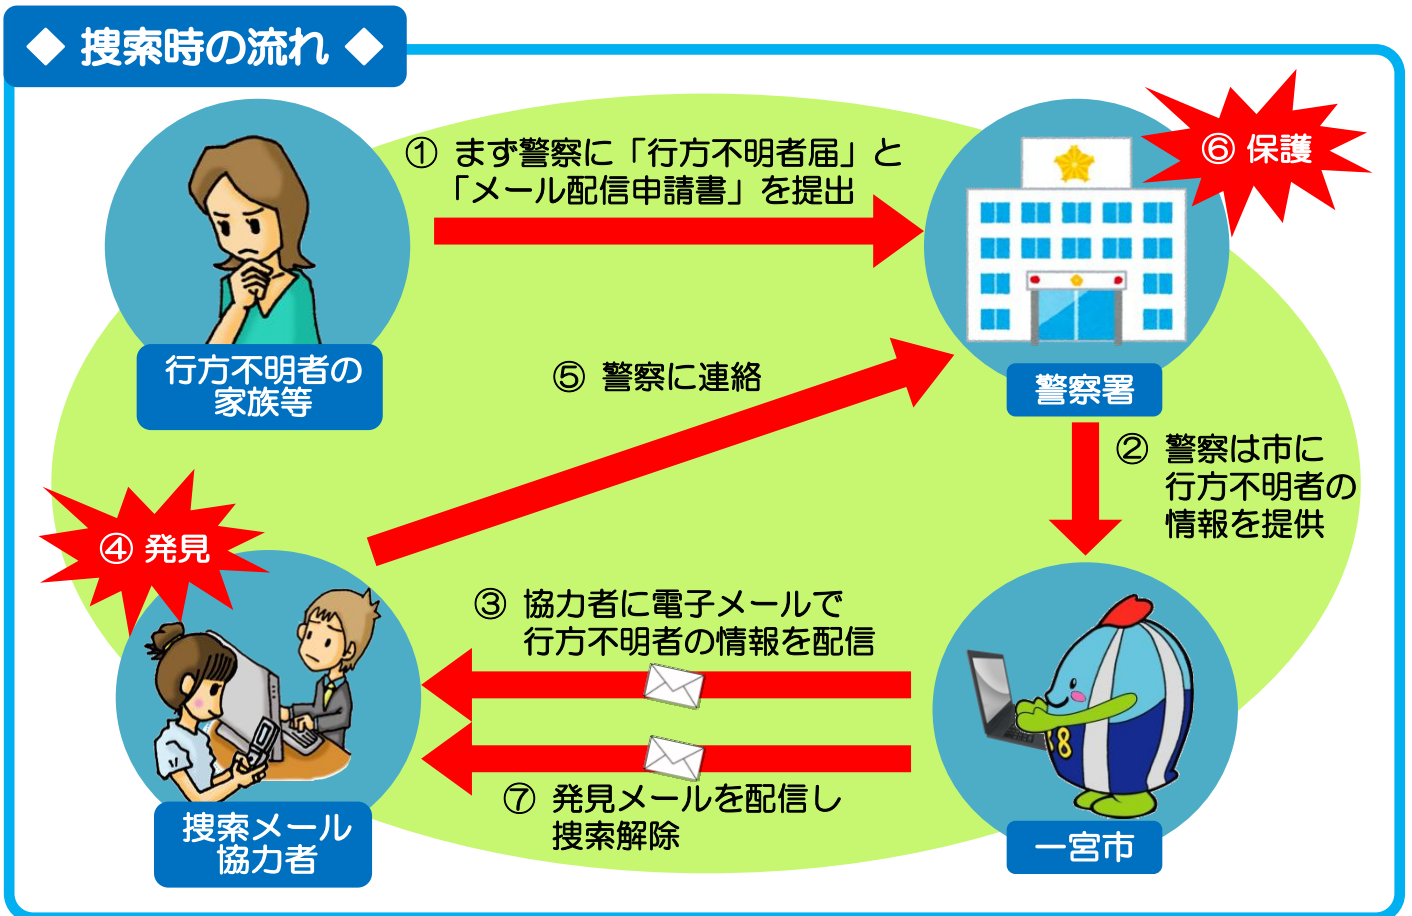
◆ 捜索時の流れ ◆

① まず警察に「行方不明者届」と「メール配信申請書」を提出

⑥ 保護

行方不明者の家族等

⑤ 警察に連絡

警察署

② 警察は市に行方不明者の情報を提供

④ 発見

③ 協力者に電子メールで行方不明者の情報を配信

⑦ 発見メールを配信し捜索解除

捜索メール協力者

一宮市